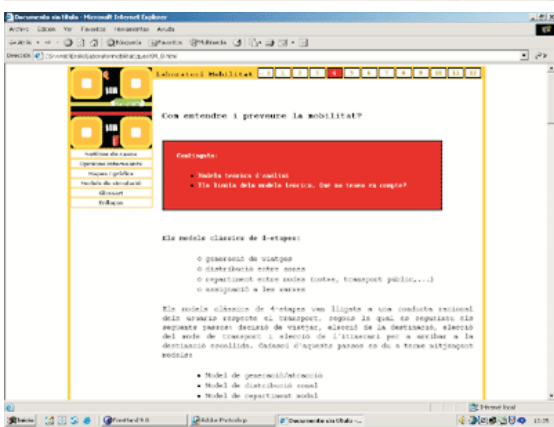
Documento sin título - Microsoft Internet Explorer

Archivo Edición Ver Favoritos Herramientas Ayuda

Atrás Búsqueda Favoritos Multimedia

Dirección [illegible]

Laboratori Mobilitat 1 2 3 4 5 6 7 8 9 10 11 12

Anàlisi de casos
Opinions informades
Mapes i gràfics
Models de simulació
Glossari
Enllaços

Com entendre i preveure la mobilitat?

Continguts:

• Models teòrics d'anàlisi
• Els límits dels models teòrics. Què no tenen en compte?

Els models clàssics de 4-etapes:

○ generació de viatges
○ distribució entre zones
○ repartiment entre modes (cotxe, transport públic,...)
○ assignació a les xarxes

Els models clàssics de 4-etapes van lligats a una conducta racional dels usuaris respecte el transport, segons la qual es segueixen els següents passos: decisió de viatjar, elecció de la destinació, elecció del mode de transport i elecció de l'itinerari per a arribar a la destinació escollida. Cadascú d'aquests passos es du a terme mitjançant models:

• Model de generació/atracció
• Model de distribució zonal
• Model de repartiment modal

Internet local

Inicio Freehand 9.0 Adobe Photoshop Documento sin título

12:25